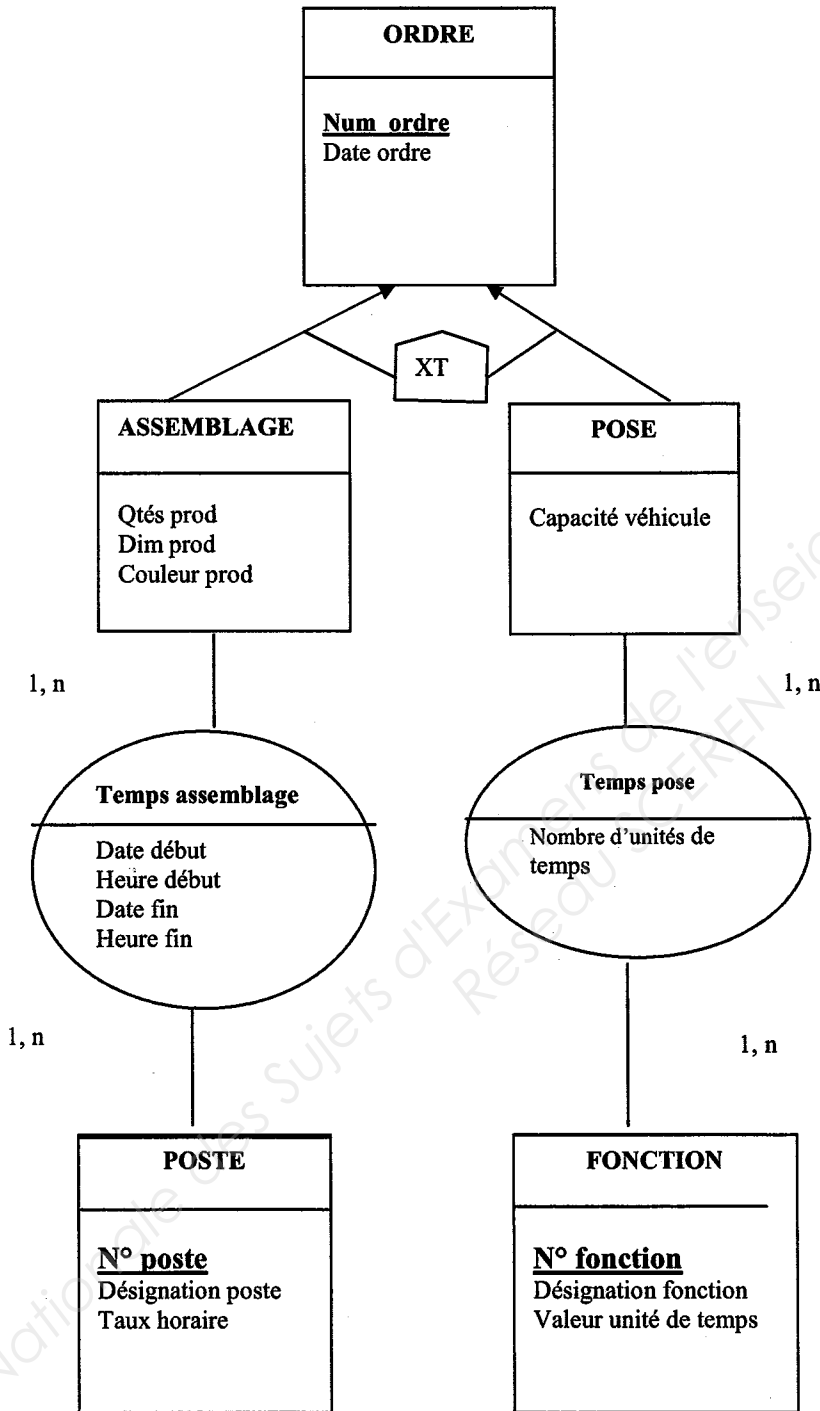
ORDRE

Num ordre
Date ordre

XT

ASSEMBLAGE

Qtés prod
Dim prod
Couleur prod

POSE

Capacité véhicule

1, n

1, n

Temps assemblage

Date début
Heure début
Date fin
Heure fin

Temps pose

Nombre d'unités de temps

1, n

1, n

POSTE

N° poste
Désignation poste
Taux horaire

FONCTION

N° fonction
Désignation fonction
Valeur unité de temps

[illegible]nationale des Sujets d'Examens de l'enseig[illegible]
Réseau CEREN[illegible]